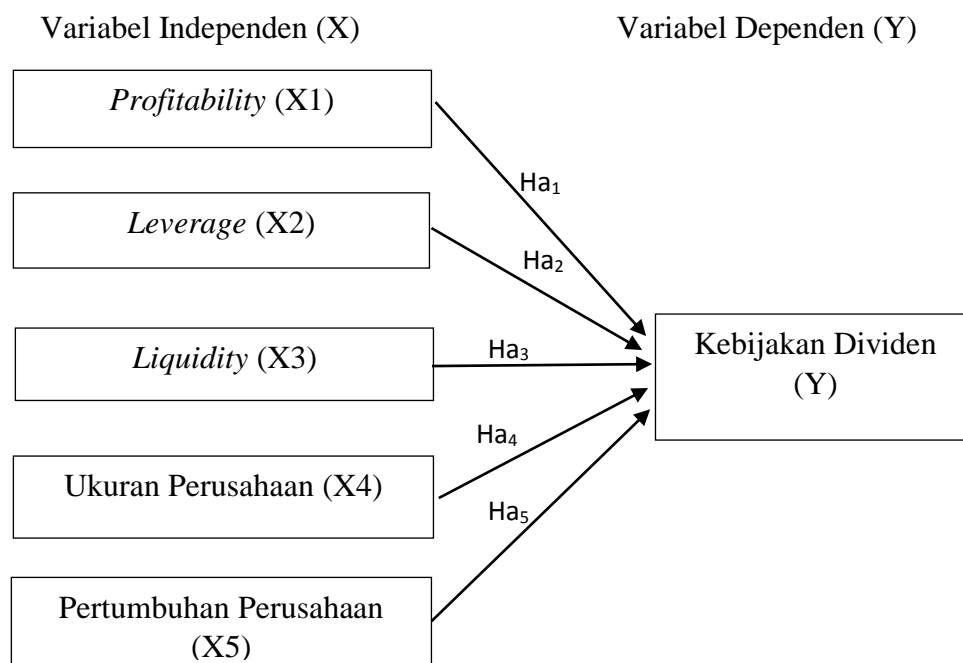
Variabel Independen (X)

Variabel Dependen (Y)

*Profitability* (X1)

$Ha_1$

*Leverage* (X2)

$Ha_2$

*Liquidity* (X3)

$Ha_3$

Kebijakan Dividen (Y)

$Ha_4$

Ukuran Perusahaan (X4)

$Ha_5$

Pertumbuhan Perusahaan (X5)